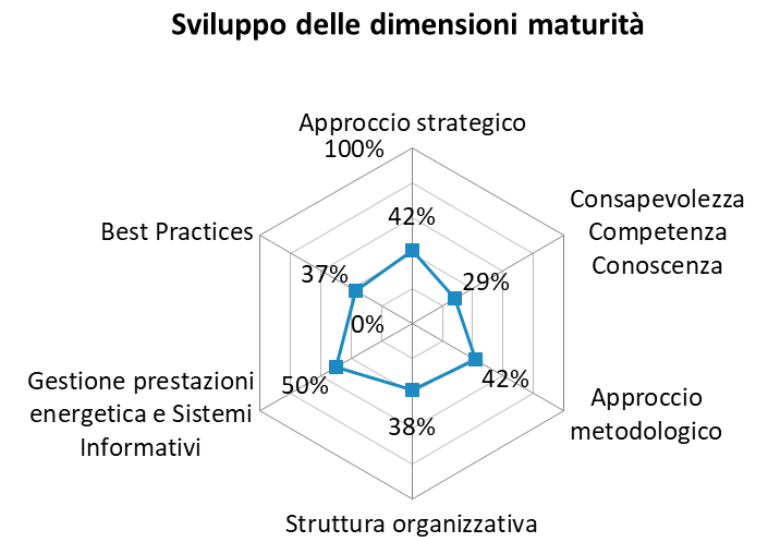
Sviluppo delle dimensioni maturità

Approccio strategico
100%
42%
Consapevolezza Competenza Conoscenza
29%
Best Practices
37%
0%
42%
Approccio metodologico
Gestione prestazioni energetica e Sistemi Informativi
50%
38%
Struttura organizzativa